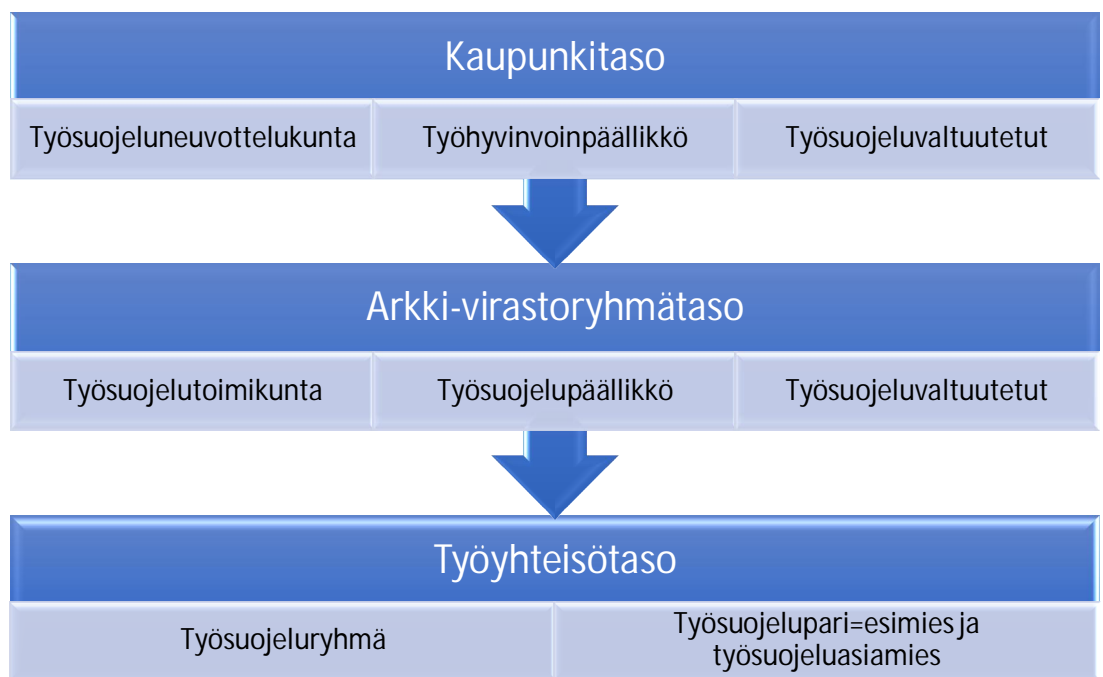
Kaupunkitaso

Työsuojeluneuvottelukunta

Työhyvinvoinpäällikkö

Työsuojeluvaltuutetut

Arkki-virastoryhmätaso

Työsuojelutoimikunta

Työsuojelupäällikkö

Työsuojeluvaltuutetut

Työyhteisötaso

Työsuojeluryhmä

Työsuojelupari=esimies ja työsuojeluasiamies